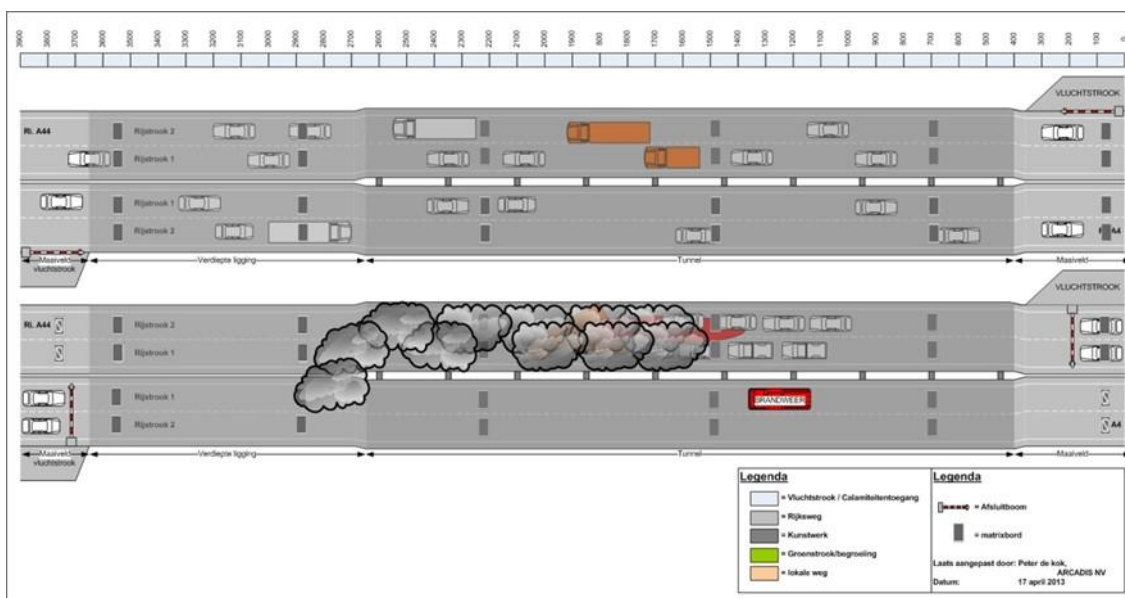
3900 3800 3700 3600 3500 3400 3300 3200 3150 3000 2900 2800 2700 2600 2500 2400 2300 2200 2100 2000 1900 1800 1700 1600 1500 1400 1300 1200 1100 1000 900 800 700 600 500 400 300 200 100 0

VLUCHTSTROOK

Rt. A44
Rijstrook 2
Rijstrook 1
Rijstrook 1
Rijstrook 2
A4

Maaiveld vluchtstrook
Verdiepte ligging
Tunnel
Maaiveld

VLUCHTSTROOK

Rt. A44
Rijstrook 2
Rijstrook 1
Rijstrook 1
Rijstrook 2
BRANDWEER
A4

Maaiveld vluchtstrook
Verdiepte ligging
Tunnel
Maaiveld

Legenda
= Vluchtstrook / Calamiteitentoegang
= Rijksweg
= Kunstwerk
= Groenstrook/begroeiing
= lokale weg

Legenda
= Afsluitboom
= matrixbord

Laats aangepast door: Peter de kok, ARCADIS NV
Datum: 17 april 2013